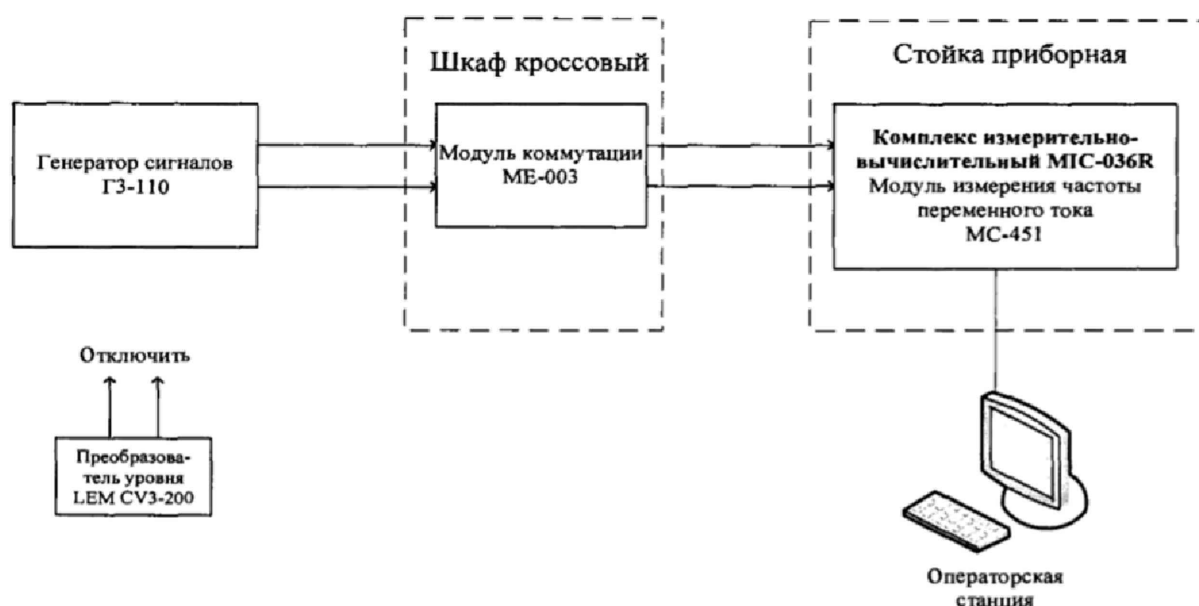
Шкаф кроссовый

Стойка приборная

Генератор сигналов Г3-110

Модуль коммутации МЕ-003

Комплекс измерительно-вычислительный MIC-036R
Модуль измерения частоты переменного тока
МС-451

Отключить

Преобразователь уровня LEM CV3-200

Операторская станция